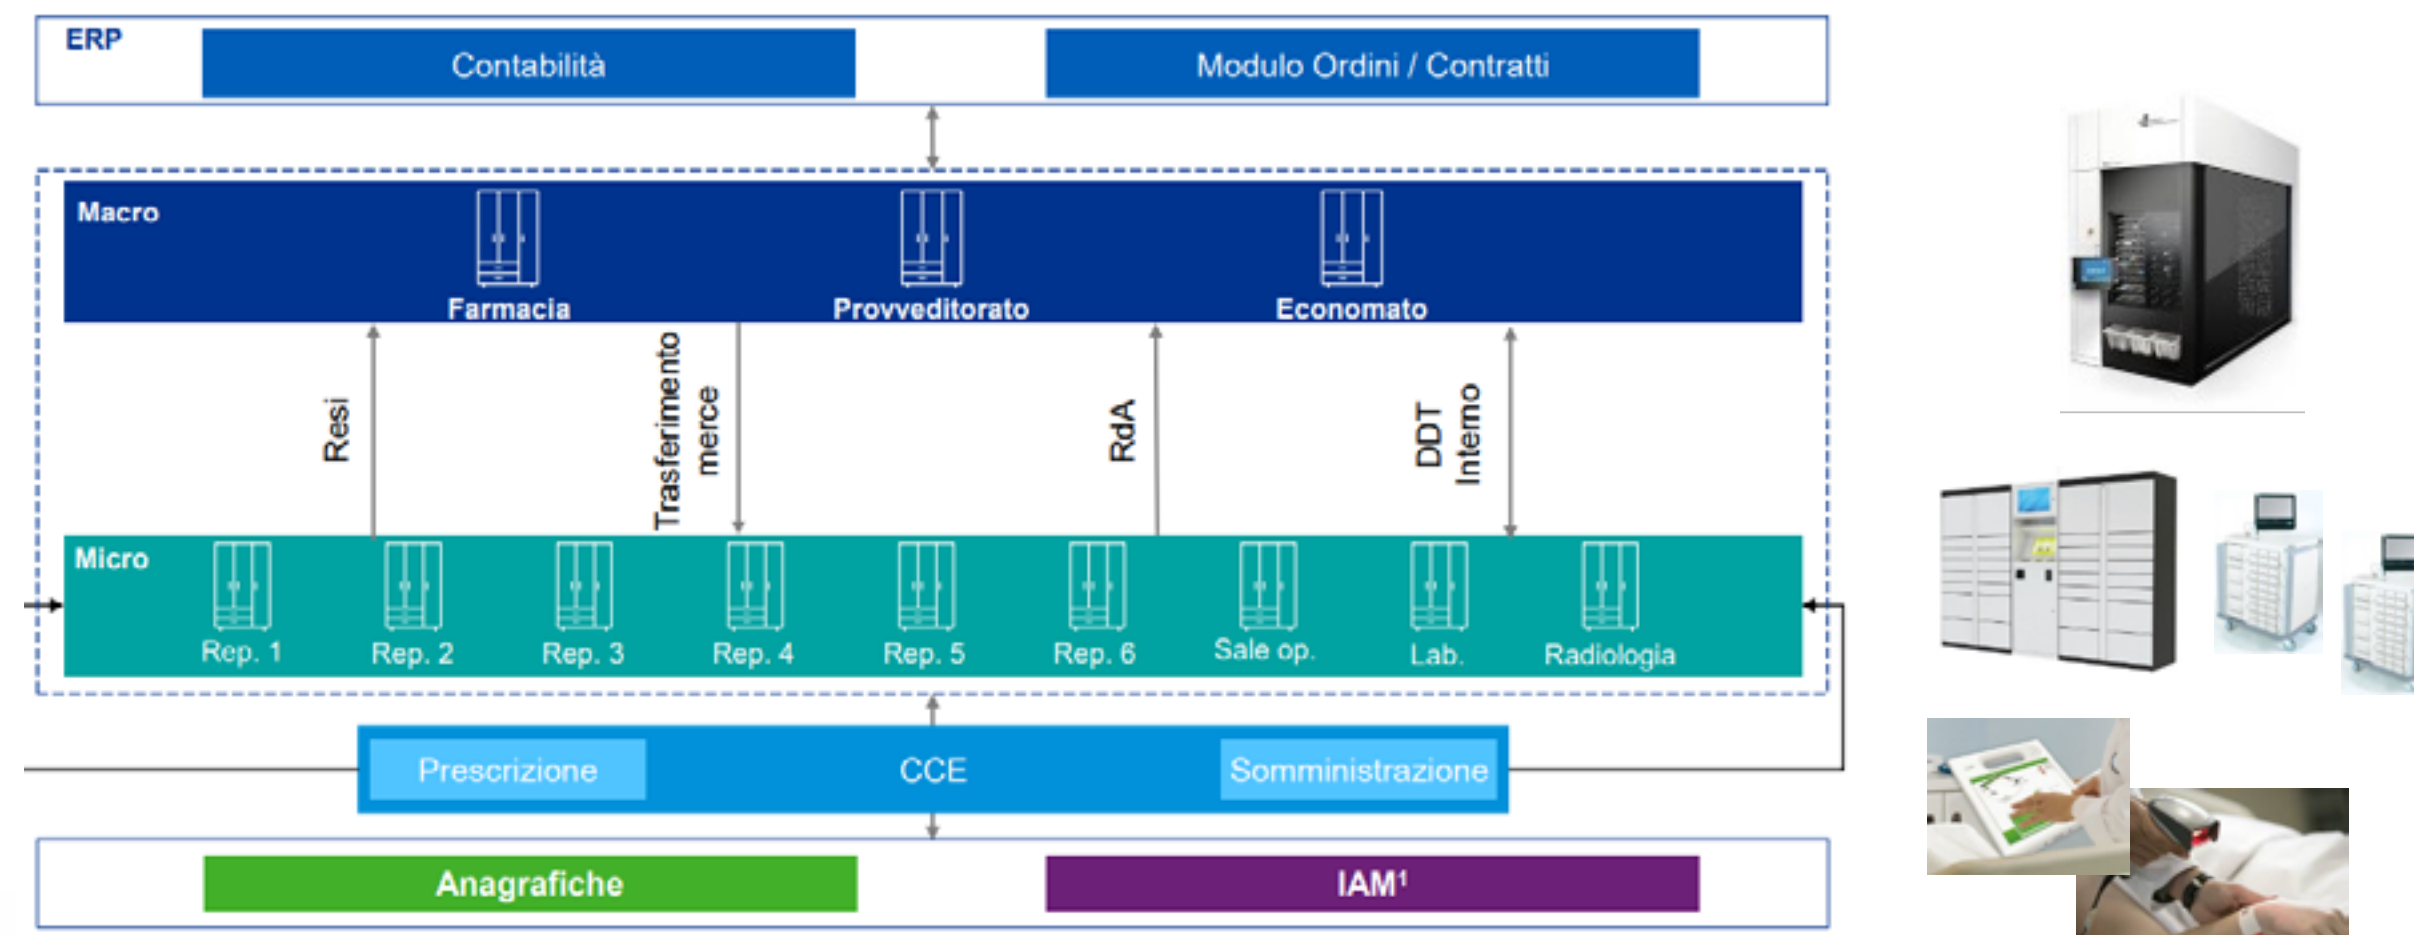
ERP

Contabilità

Modulo Ordini / Contratti

Macro

Farmacia

Provveditorato

Economato

Resi

Trasferimento merce

RdA

DDT Interno

Micro

Rep. 1

Rep. 2

Rep. 3

Rep. 4

Rep. 5

Rep. 6

Sale op.

Lab.

Radiologia

Prescrizione

CCE

Somministrazione

Anagrafiche

IAM$^1$